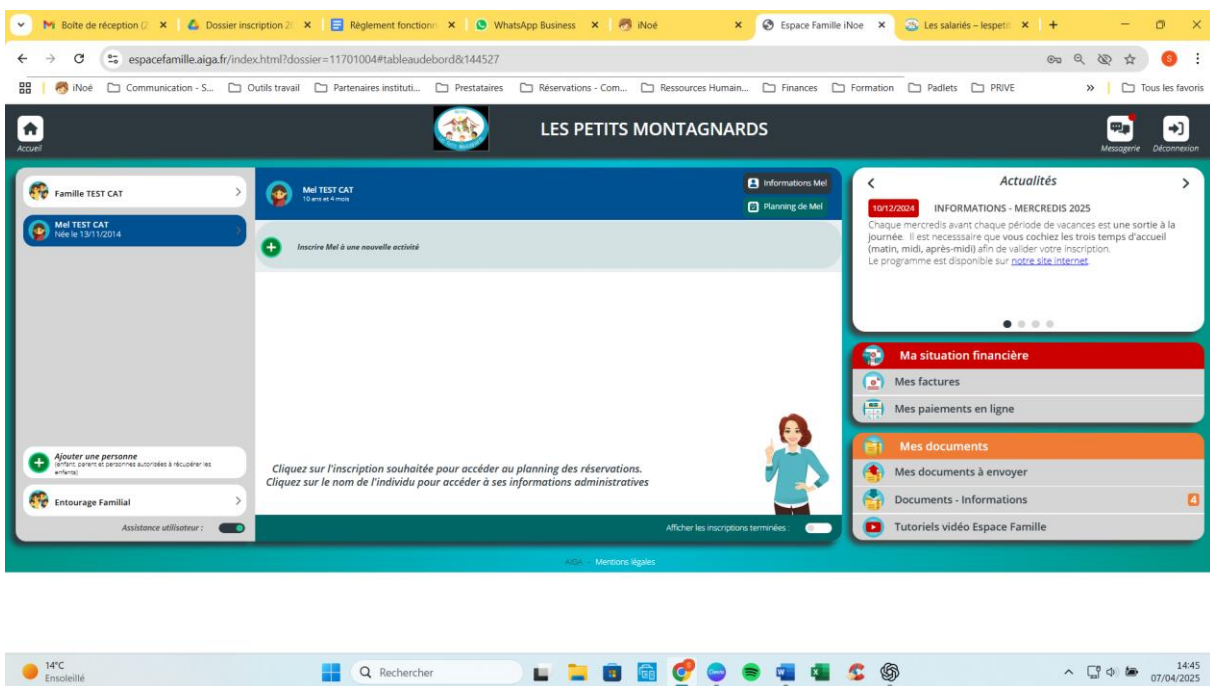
Boîte de réception (2 | Dossier inscription 2( | Règlement fonctionn | WhatsApp Business | iNoé | Espace Famille iNoe | Les salariés – lespeti

espacefamille.aiga.fr/index.html?dossier=11701004#tableaudebord&144527

iNoé | Communication - S... | Outils travail | Partenaires instituti... | Prestataires | Réservations - Com... | Ressources Humain... | Finances | Formation | Padlets | PRIVE | Tous les favoris

Accueil

LES PETITS MONTAGNARDS

Messagerie | Déconnexion

Famille TEST CAT

Mel TEST CAT
Née le 13/11/2014

Mel TEST CAT
10 ans et 4 mois

Informations Mel

Planning de Mel

Inscrire Mel à une nouvelle activité

Cliquez sur l'inscription souhaitée pour accéder au planning des réservations.
Cliquez sur le nom de l'individu pour accéder à ses informations administratives

Ajouter une personne
(enfant, parent et personnes autorisées à récupérer les enfants)

Entourage Familial

Assistance utilisateur :

Afficher les inscriptions terminées :

Actualités

10/12/2024 INFORMATIONS - MERCREDIS 2025

Chaque mercredis avant chaque période de vacances est une sortie à la journée. Il est necessaire que vous cochiez les trois temps d'accueil (matin, midi, après-midi) afin de valider votre inscription.
Le programme est disponible sur notre site internet.

Ma situation financière

Mes factures

Mes paiements en ligne

Mes documents

Mes documents à envoyer

Documents - Informations 4

Tutoriels vidéo Espace Famille

AIGA - Mentions légales

14°C
Ensoleillé

Rechercher

14:45
07/04/2025